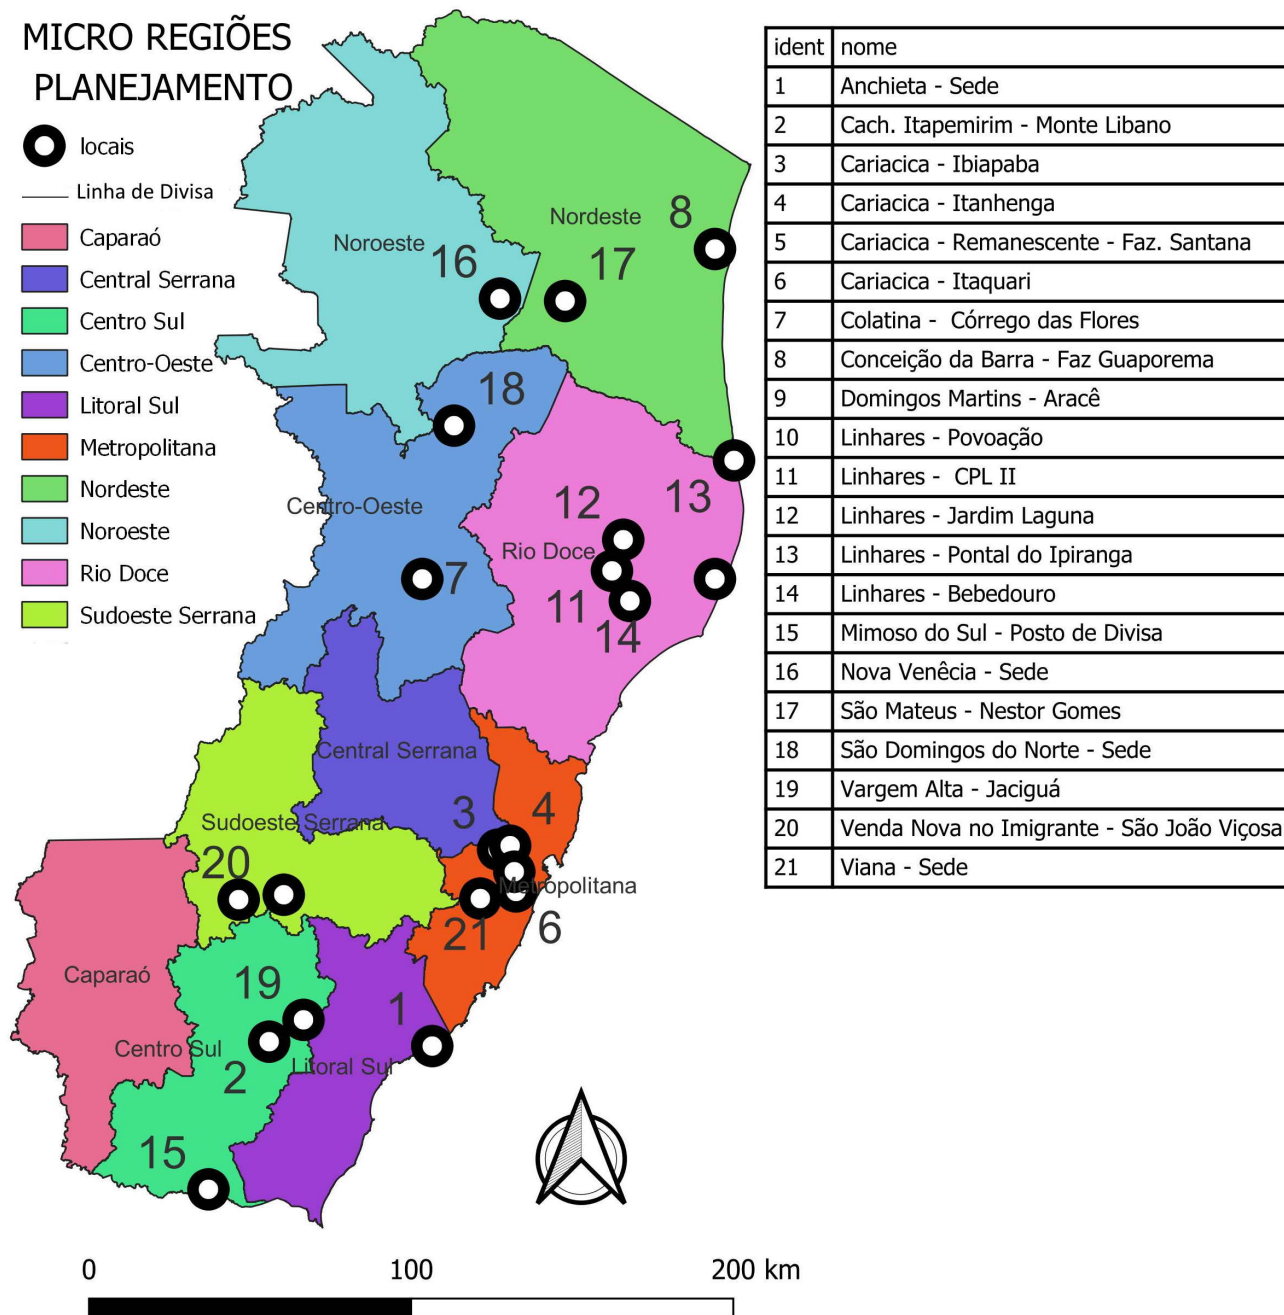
MICRO REGIÕES PLANEJAMENTO

locais
Linha de Divisa
Caparaó
Central Serrana
Centro Sul
Centro-Oeste
Litoral Sul
Metropolitana
Nordeste
Noroeste
Rio Doce
Sudoeste Serrana

Noroeste 16
Nordeste 8
17
18
Centro-Oeste
12
13
Rio Doce
7
11
14
Central Serrana
3
4
Sudoeste Serrana
20
Metropolitana
21
6
Caparaó
19
1
Centro Sul
2
Litoral Sul
15

| ident | nome |
|---|---|
| 1 | Anchieta - Sede |
| 2 | Cach. Itapemirim - Monte Libano |
| 3 | Cariacica - Ibiapaba |
| 4 | Cariacica - Itanhenga |
| 5 | Cariacica - Remanescente - Faz. Santana |
| 6 | Cariacica - Itaquari |
| 7 | Colatina - Córrego das Flores |
| 8 | Conceição da Barra - Faz Guaporema |
| 9 | Domingos Martins - Aracê |
| 10 | Linhares - Povoação |
| 11 | Linhares - CPL II |
| 12 | Linhares - Jardim Laguna |
| 13 | Linhares - Pontal do Ipiranga |
| 14 | Linhares - Bebedouro |
| 15 | Mimoso do Sul - Posto de Divisa |
| 16 | Nova Venêcia - Sede |
| 17 | São Mateus - Nestor Gomes |
| 18 | São Domingos do Norte - Sede |
| 19 | Vargem Alta - Jaciguá |
| 20 | Venda Nova no Imigrante - São João Viçosa |
| 21 | Viana - Sede |

0 100 200 km